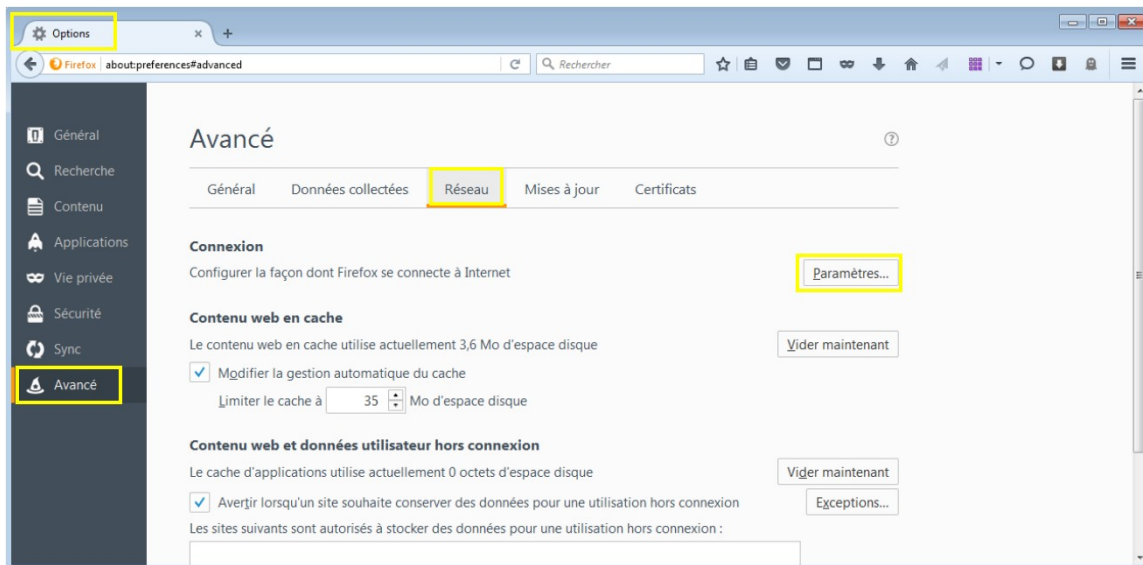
Options × +

Firefox about:preferences#advanced

Rechercher

Général
Recherche
Contenu
Applications
Vie privée
Sécurité
Sync
Avancé

Avancé

Général Données collectées Réseau Mises à jour Certificats

Connexion
Configurer la façon dont Firefox se connecte à Internet
Paramètres...

Contenu web en cache
Le contenu web en cache utilise actuellement 3,6 Mo d'espace disque
Vider maintenant
Modifier la gestion automatique du cache
Limiter le cache à 35 Mo d'espace disque

Contenu web et données utilisateur hors connexion
Le cache d'applications utilise actuellement 0 octets d'espace disque
Vider maintenant
Avertir lorsqu'un site souhaite conserver des données pour une utilisation hors connexion
Exceptions...
Les sites suivants sont autorisés à stocker des données pour une utilisation hors connexion :